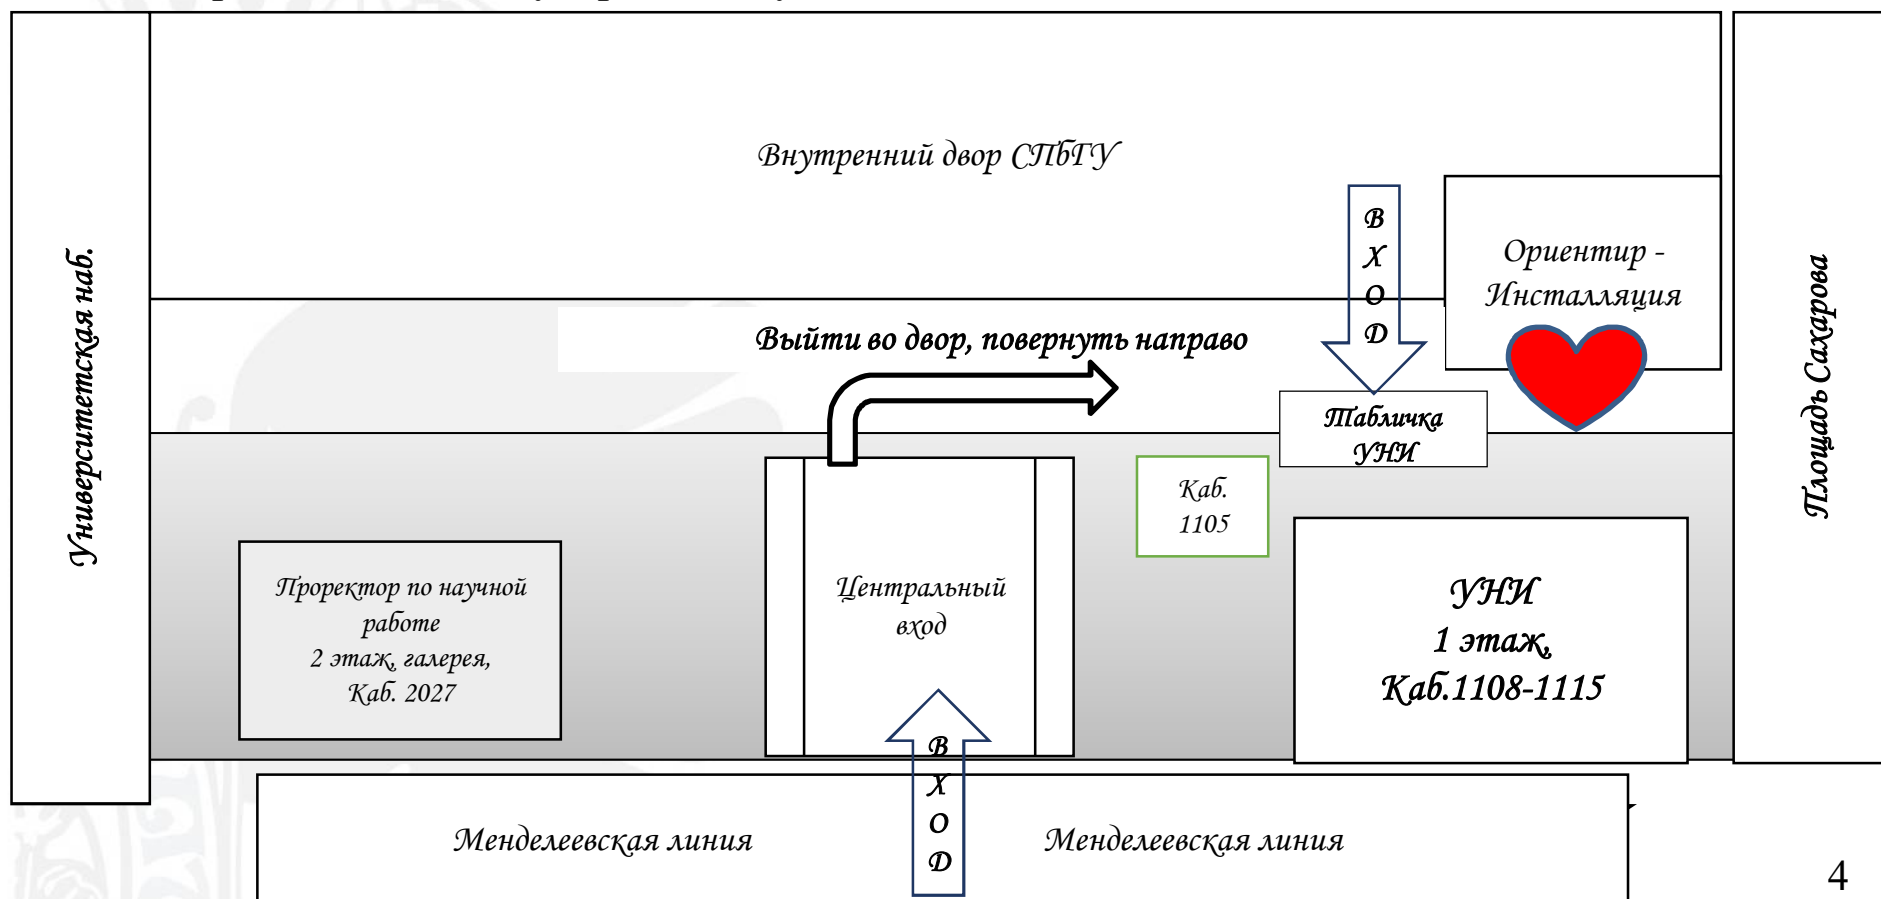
Университетская наб.

Внутренний двор СПбГУ

В
Х
О
Д

Ориентир - Инсталляция

Выйти во двор, повернуть направо

Табличка УНИ

Площадь Сахарова

Каб. 1105

Проректор по научной работе
2 этаж, галерея,
Каб. 2027

Центральный вход

УНИ
1 этаж,
Каб.1108-1115

В
Х
О
Д

Менделеевская линия

Менделеевская линия

4